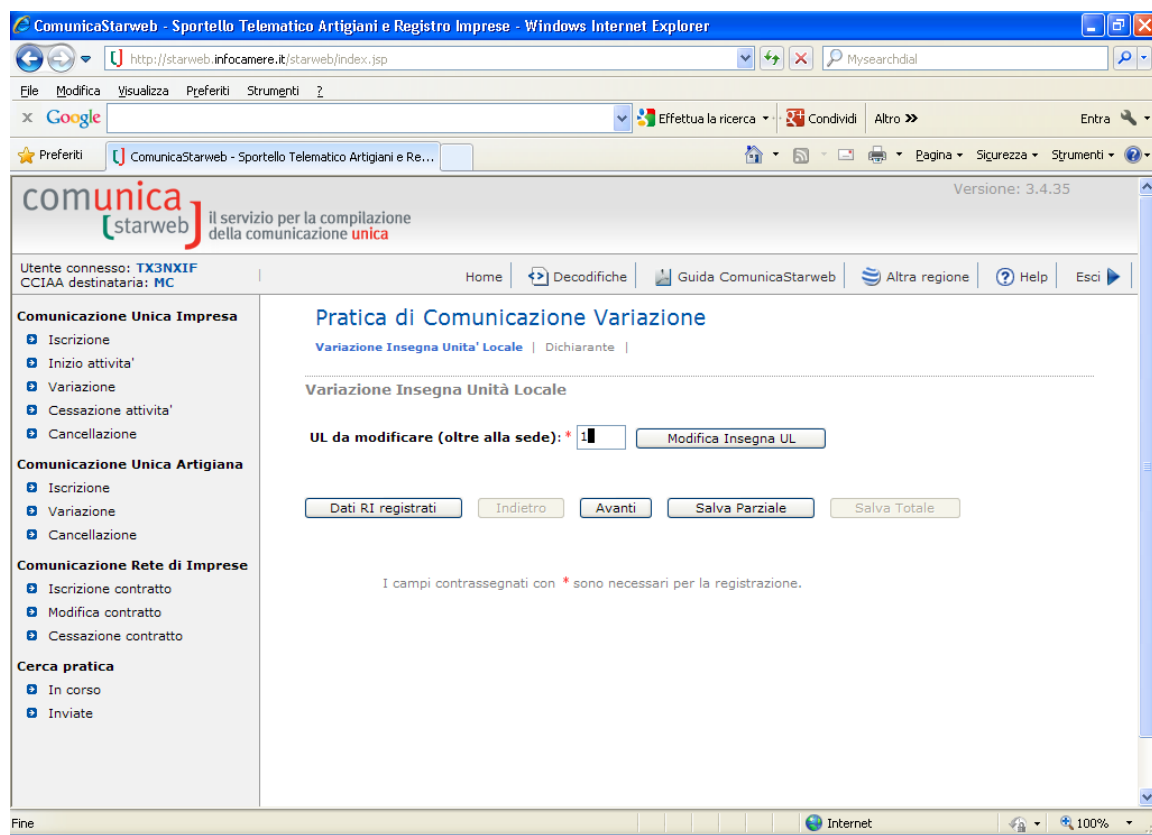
ComunicaStarweb - Sportello Telematico Artigiani e Registro Imprese - Windows Internet Explorer

http://starweb.infocamere.it/starweb/index.jsp

Mysearchdial

File Modifica Visualizza Preferiti Strumenti ?

Google

Effettua la ricerca

Condividi

Altro »

Entra

Preferiti

ComunicaStarweb - Sportello Telematico Artigiani e Re...

Pagina Sicurezza Strumenti

comunica starweb il servizio per la compilazione della comunicazione unica

Versione: 3.4.35

Utente connesso: TX3NXIF
CCIAA destinataria: MC

Home | Decodifiche | Guida ComunicaStarweb | Altra regione | Help | Esci

Comunicazione Unica Impresa
Iscrizione
Inizio attivita'
Variazione
Cessazione attivita'
Cancellazione

Comunicazione Unica Artigiana
Iscrizione
Variazione
Cancellazione

Comunicazione Rete di Imprese
Iscrizione contratto
Modifica contratto
Cessazione contratto

Cerca pratica
In corso
Inviate

Pratica di Comunicazione Variazione

Variazione Insegna Unita' Locale | Dichiarante |

Variazione Insegna Unità Locale

UL da modificare (oltre alla sede): * 1

Modifica Insegna UL

Dati RI registrati

Indietro

Avanti

Salva Parziale

Salva Totale

I campi contrassegnati con * sono necessari per la registrazione.

Fine

Internet

100%